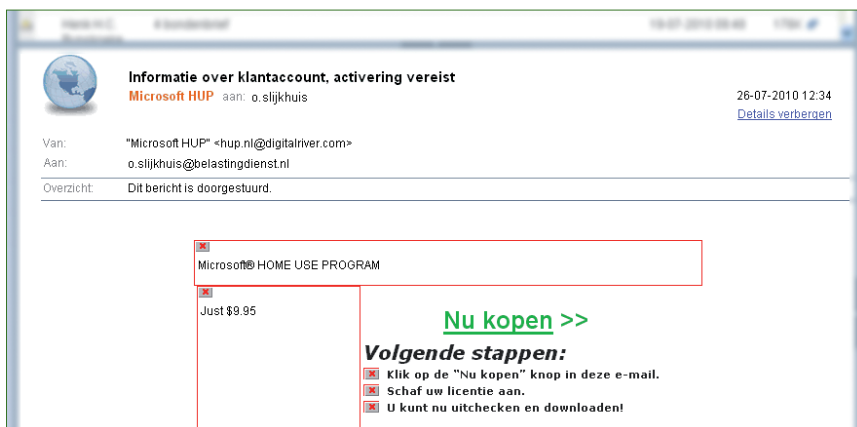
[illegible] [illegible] 19-07-2010 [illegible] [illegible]

Informatie over klantaccount, activering vereist
Microsoft HUP aan: o.slijkhuis

26-07-2010 12:34
Details verbergen

Van: "Microsoft HUP" <hup.nl@digitalriver.com>
Aan: o.slijkhuis@belastingdienst.nl

Overzicht: Dit bericht is doorgestuurd.

Microsoft® HOME USE PROGRAM

Just $9.95

Nu kopen >>

Volgende stappen:
Klik op de "Nu kopen" knop in deze e-mail.
Schaf uw licentie aan.
U kunt nu uitchecken en downloaden!